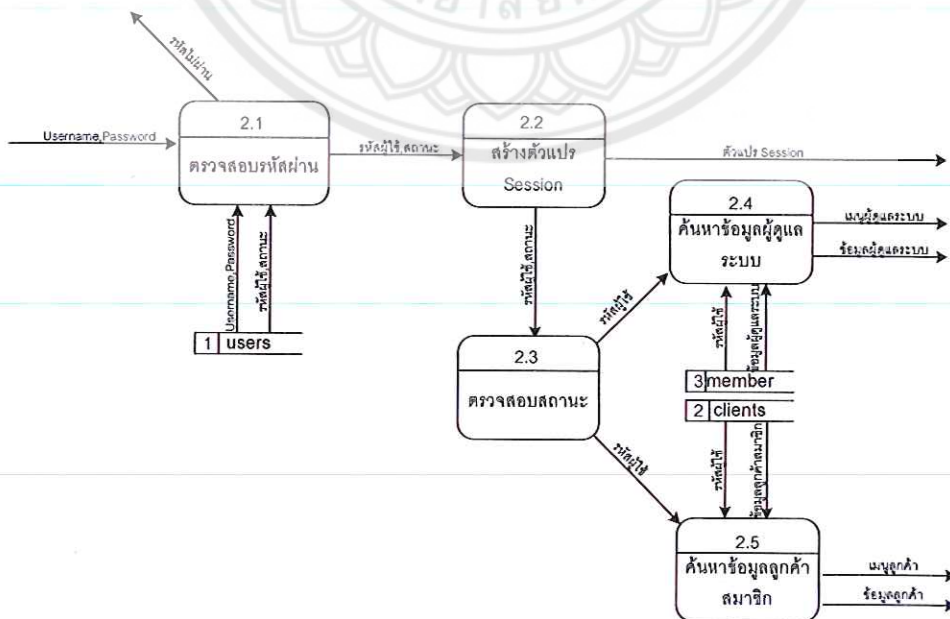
รหัสไม่ผ่าน

Username,Password

2.1

ตรวจสอบรหัสผ่าน

รหัสผู้ใช้ สถานะ

2.2

สร้างตัวแปร Session

ตัวแปร Session

Username,Password

รหัสผู้ใช้ สถานะ

1 users

รหัสผู้ใช้ สถานะ

2.4

ค้นหาข้อมูลผู้ดูแลระบบ

เมนูผู้ดูแลระบบ

ข้อมูลผู้ดูแลระบบ

รหัสผู้ใช้

2.3

ตรวจสอบสถานะ

รหัสผู้ใช้

ข้อมูลผู้ดูแลระบบ

3 member

2 clients

รหัสผู้ใช้

รหัสผู้ใช้

ข้อมูลลูกค้าสมาชิก

2.5

ค้นหาข้อมูลลูกค้าสมาชิก

เมนูลูกค้า

ข้อมูลลูกค้า